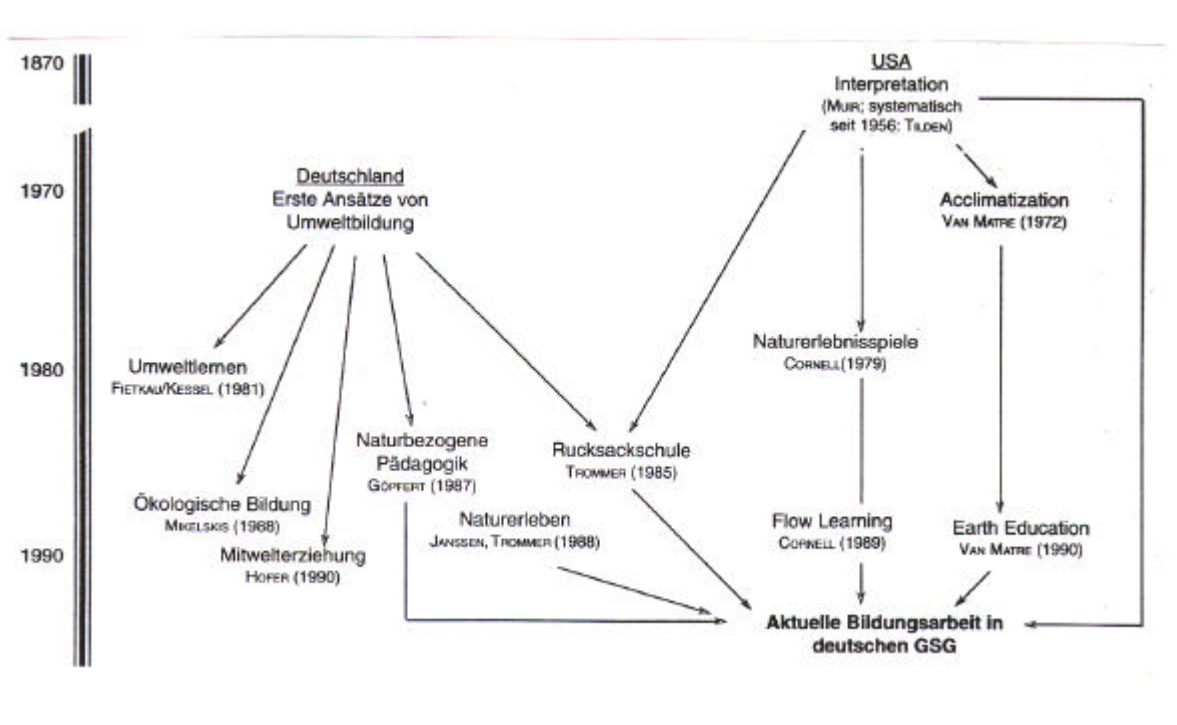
1870

1970

1980

1990

USA
Interpretation
(MUIR; systematisch seit 1956: TILDEN)

Deutschland
Erste Ansätze von Umweltbildung

Acclimatization
VAN MATRE (1972)

Umweltlernen
FIETKAU/KESSEL (1981)

Naturerlebnisspiele
CORNELL (1979)

Naturbezogene Pädagogik
GÖPFERT (1987)

Rucksackschule
TROMMER (1985)

Ökologische Bildung
MIKELSKIS (1988)

Naturerleben
JANSSEN, TROMMER (1988)

Flow Learning
CORNELL (1989)

Earth Education
VAN MATRE (1990)

Mitwelterziehung
HOFER (1990)

Aktuelle Bildungsarbeit in deutschen GSG